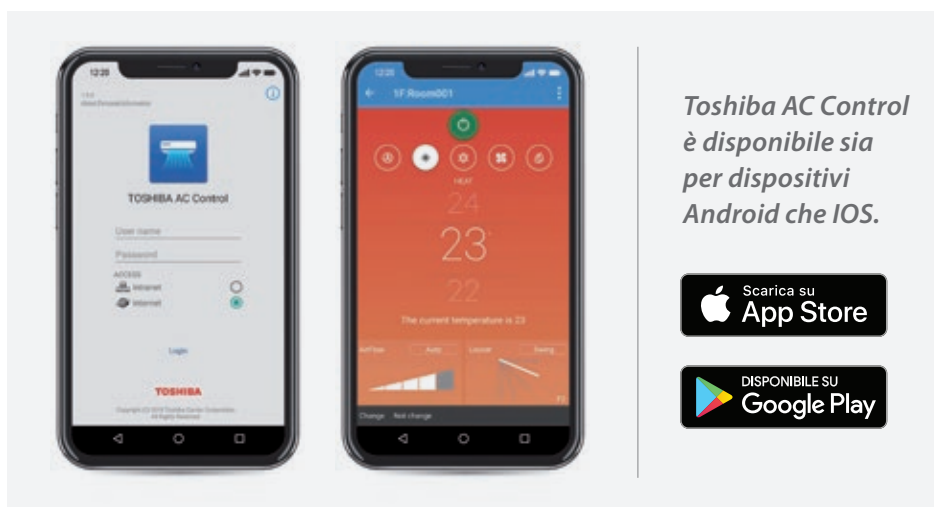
12:20

TOSHIBA AC Control

User name

Password

ACCESS

Intranet

Internet

Login

TOSHIBA

12:20

1F Room001

HEAT

24

23

22

The current temperature is 23

Auto

Swing

Toshiba AC Control è disponibile sia per dispositivi Android che IOS.

Scarica su
App Store

DISPONIBILE SU
Google Play